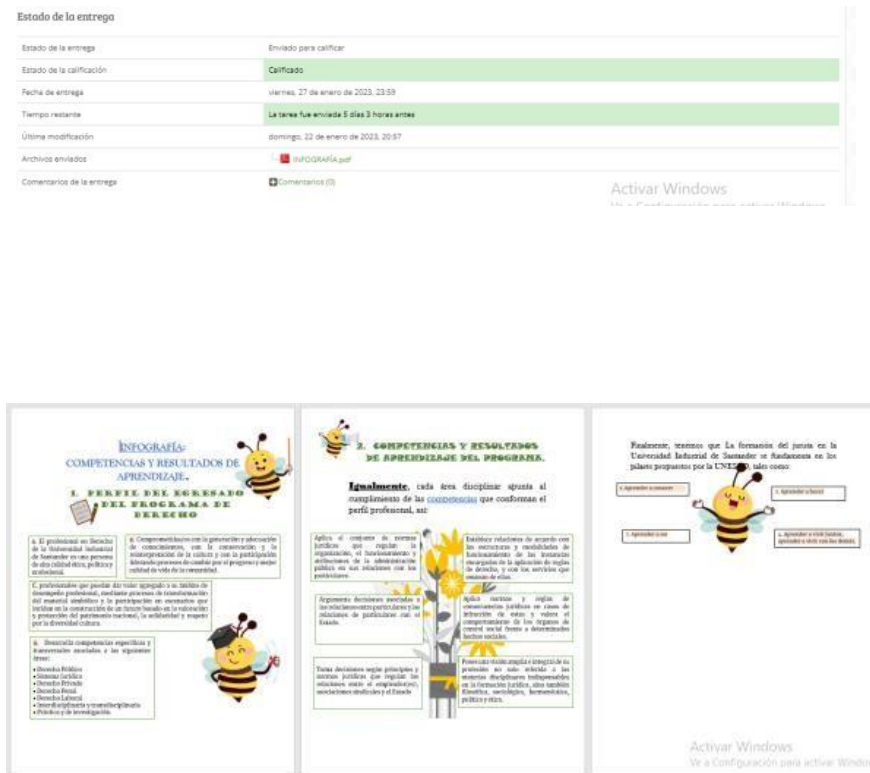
Estado de la entrega

| | |
|---|---|
| Estado de la entrega | Enviado para calificar |
| Estado de la calificación | Calificado |
| Fecha de entrega | viernes, 27 de enero de 2023, 23:59 |
| Tiempo restante | La tarea fue enviada 5 días 3 horas antes |
| Última modificación | domingo, 22 de enero de 2023, 20:57 |
| Archivos enviados | INFOGRAFÍA.pdf |
| Comentarios de la entrega | Comentarios (0) |

Activar Windows
Ve a Configuración para activar Windows.

INFOGRAFÍA:
COMPETENCIAS Y RESULTADOS DE APRENDIZAJE.

1. PERFIL DEL EGRESADO DEL PROGRAMA DE DERECHO

a. El profesional en Derecho de la Universidad Industrial de Santander es una persona de alta calidad ética, política y profesional.

b. Comprometido con la generación y adecuación de conocimientos, con la conservación y la reinterpretación de la cultura y con la participación liderando procesos de cambio por el progreso y mejor calidad de vida de la comunidad.

c. profesionales que puedan dar valor agregado a su ámbito de desempeño profesional, mediante procesos de transformación del material simbólico y la participación en escenarios que incidan en la construcción de un futuro basado en la valoración y protección del patrimonio nacional, la solidaridad y respeto por la diversidad cultural.

d. Desarrolla competencias específicas y transversales asociadas a las siguientes áreas:
• Derecho Público
• Sistema Jurídico
• Derecho Privado
• Derecho Penal
• Derecho Laboral
• Interdisciplinaria y transdisciplinaria
• Práctica y de investigación.

2. COMPETENCIAS Y RESULTADOS DE APRENDIZAJE DEL PROGRAMA.

Igualmente, cada área disciplinar apunta al cumplimiento de las competencias que conforman el perfil profesional, así:

Aplica el conjunto de normas jurídicas que regulan la organización, el funcionamiento y atribuciones de la administración pública en sus relaciones con los particulares.

Establece relaciones de acuerdo con las estructuras y modalidades de funcionamiento de las instancias encargadas de la aplicación de reglas de derecho, y con los servicios que emanan de ellas.

Argumenta decisiones asociadas a las relaciones entre particulares y las relaciones de particulares con el Estado.

Aplica normas y reglas de comportamientos jurídicos en casos de infracción de estas y valora el comportamiento de los órganos de control social frente a determinados hechos sociales.

Toma decisiones según principios y normas jurídicas que regulan las relaciones entre el empleador(es), asociaciones sindicales y el Estado.

Posee una visión amplia e integral de su profesión no solo referida a las materias disciplinares indispensables en la formación jurídica, sino también filosófica, sociológica, hermenéutica, política y ética.

Finalmente, tenemos que La formación del jurista en la Universidad Industrial de Santander se fundamenta en los pilares propuestos por la UNESCO, tales como:

1. Aprender a conocer
2. Aprender a hacer
3. Aprender a ser
4. Aprender a vivir juntos, aprender a vivir con los demás

Activar Windows
Ve a Configuración para activar Windows.